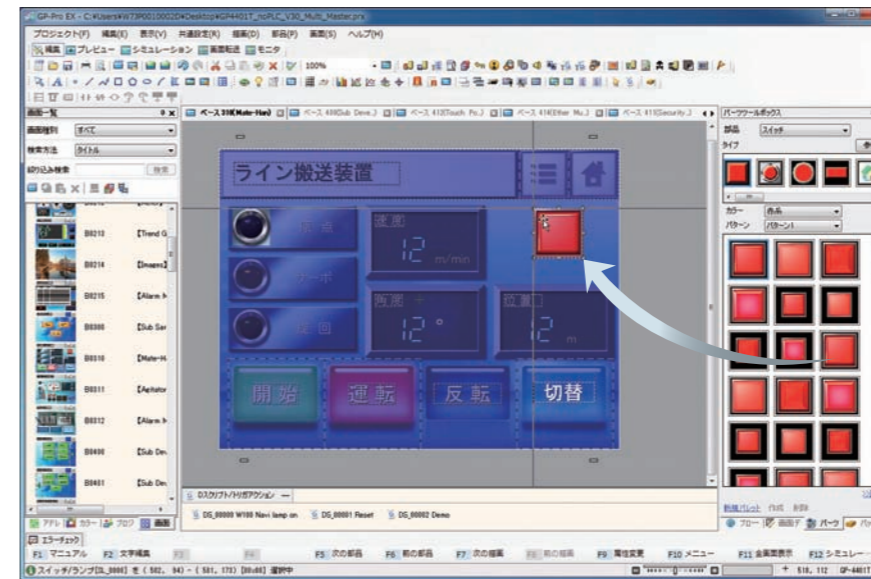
GP-Pro EX - C:¥Users¥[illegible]¥Desktop¥GP4401T_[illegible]_Multi_Master.prx

プロジェクト(F) 編集(E) 表示(V) 共通設定(R) 描画(D) 部品(P) 画面(S) ヘルプ(H)

編集 プレビュー シミュレーション 画面転送 モニタ

100%

画面一覧
画面種別 すべて
検索方法 タイトル
絞り込み検索 検索

B0213 [Trend G
B0214 [Images]
B0215 [Alarm
B0300 [Sub Ser
B0310 [Main-H
B0311 [Agitator
B0312 [Alarm
B0400 [Sub Dev
B0401 [Sub Dev

ベース 310(Main-Han) ベース 400(Sub Devi.) ベース 412(Touch Pa.) ベース 414(Ether Mu.) ベース 411(Security.)

ライン搬送装置

原点
ガード
退回
速度
12 m/min
角度
12 °
位置
2 m

開始
運転
反転
切替

D)スクリプト/トリガアクション
DS_00000 W100 Navi lamp on DS_00001 Reset DS_00002 Demo

パーツツールボックス
部品 スイッチ
タイプ
カラー 赤系
パターン パターン1

数値パレット 作成 削除
フロー 画面デ パーツ

アドレ カラー ブロッ 画面

エラーチェック
F1 マニュアル F2 文字編集 F3 F4 F5 次の部品 F6 前の部品 F7 次の種類 F8 前の種類 F9 属性変更 F10 メニュー F11 全画面表示 F12 シミュレー

スイッチ/ランプ[SL_0000] を ( 502, 94) - ( 581, 173) [80x80] 選択中
+ 518, 112 GP-4401T